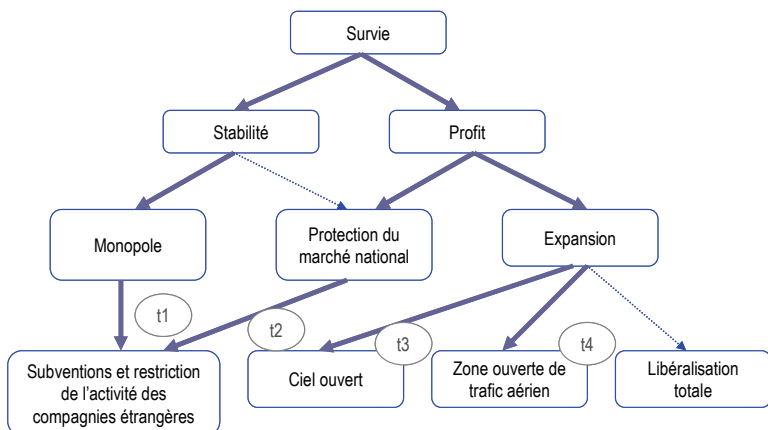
Survie

Stabilité

Profit

Monopole

Protection du marché national

Expansion

t1

t2

t3

t4

Subventions et restriction de l'activité des compagnies étrangères

Ciel ouvert

Zone ouverte de trafic aérien

Libéralisation totale